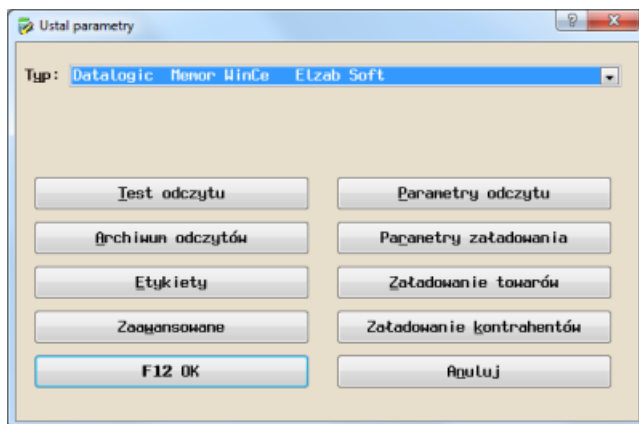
Ustal parametry

? X

Typ: Datalogic Memor WinCe Elzab Soft

Test odczytu

Parametry odczytu

Archiwum odczytów

Parametry załadowania

Etykiety

Załadowanie towarów

Zaawansowane

Załadowanie kontrahentów

F12 OK

Anuluj